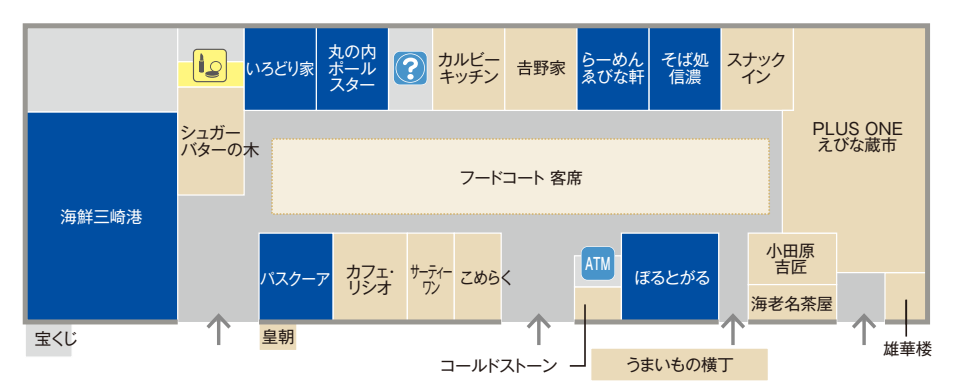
いろどり家

丸の内ポールスター

?

カルビーキッチン

吉野家

らーめんえびな軒

そば処信濃

スナックイン

シュガーバターの木

PLUS ONE えびな蔵市

フードコート 客席

海鮮三崎港

ATM

バスクーア

カフェ・リシオ

サーティーワン

こめらく

ぼるとがる

小田原吉匠

海老名茶屋

宝くじ

皇朝

コールドストーン

うまいもの横丁

雄華楼